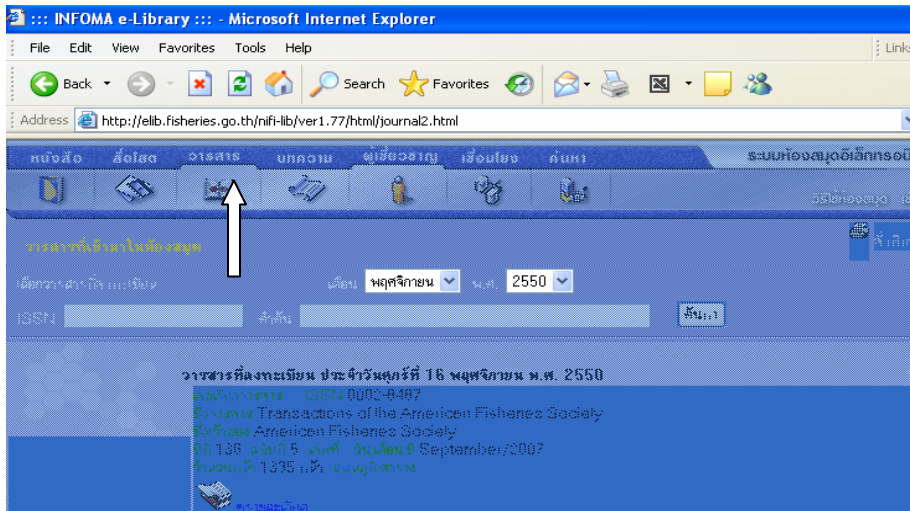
::: INFOMA e-Library ::: - Microsoft Internet Explorer

File Edit View Favorites Tools Help

Links

Back Search Favorites

Address http://elib.fisheries.go.th/nifi-lib/ver1.77/html/journal2.html

หนังสือ สื่อโสต วารสาร บทความ ผู้เชี่ยวชาญ เชื่อมโยง ค้นหา ระบบห้องสมุดอิเล็กทรอนิ

วิธีใช้ห้องสมุด

วารสารที่เข้ามาในห้องสมุด

เลือกวารสารที่ลงทะเบียน เดือน พฤศจิกายน พ.ศ. 2550

ISSN คำค้น ค้นหา

วารสารที่ลงทะเบียน ประจำวันศุกร์ที่ 16 พฤศจิกายน พ.ศ. 2550

รหัสวารสาร ISSN 0002-8487

ชื่อวารสาร Transactions of the American Fisheries Society

ผู้จัดพิมพ์ American Fisheries Society

ปีที่ 136 ฉบับที่ 5 เดือน September/2007

จำนวนหน้า 1335 หน้า

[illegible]